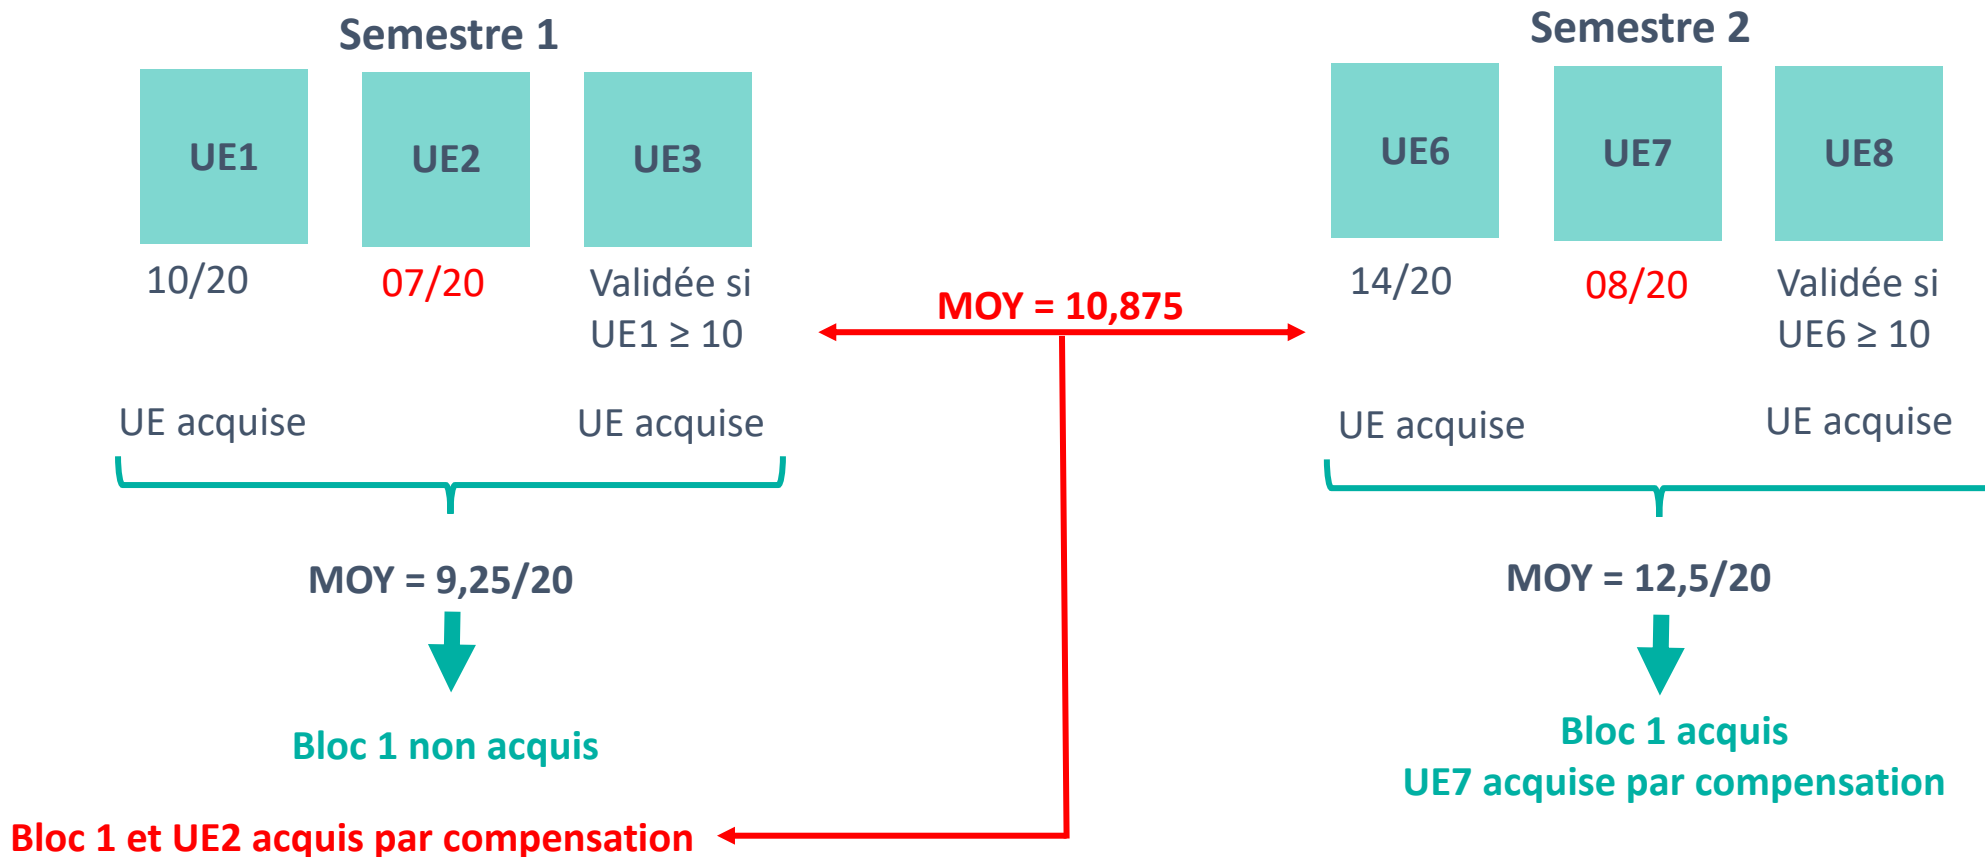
Semestre 1

UE1

UE2

UE3

10/20

07/20

Validée si UE1 ≥ 10

UE acquise

UE acquise

MOY = 9,25/20

Bloc 1 non acquis

MOY = 10,875

Bloc 1 et UE2 acquis par compensation

Semestre 2

UE6

UE7

UE8

14/20

08/20

Validée si UE6 ≥ 10

UE acquise

UE acquise

MOY = 12,5/20

Bloc 1 acquis
UE7 acquise par compensation